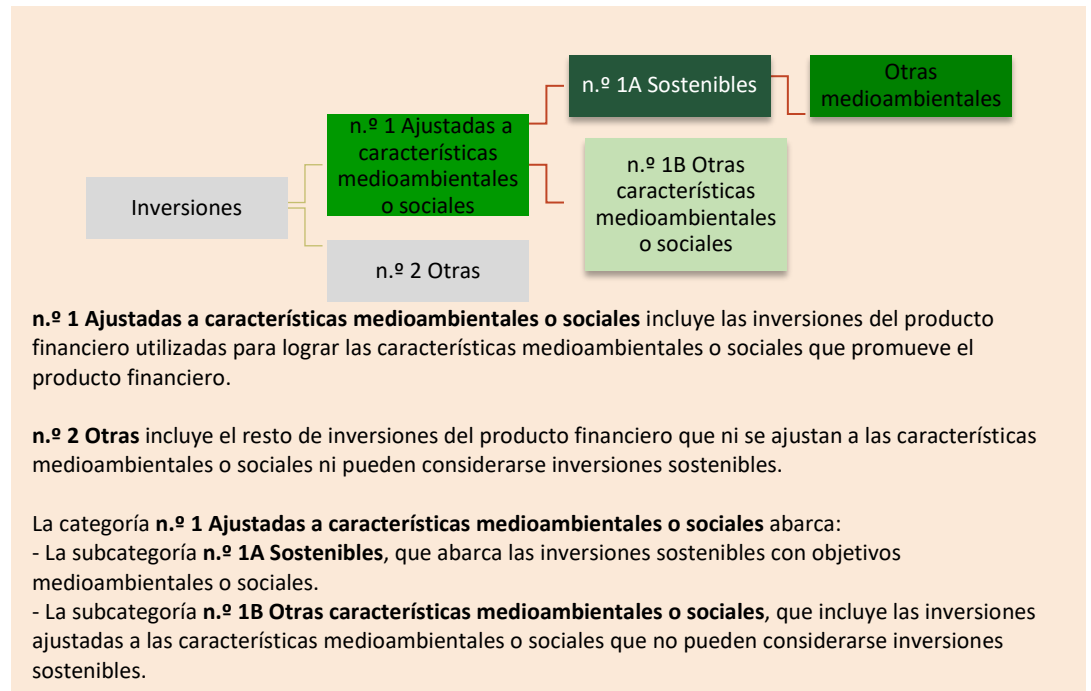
Inversiones

n.º 1 Ajustadas a características medioambientales o sociales

n.º 2 Otras

n.º 1A Sostenibles

n.º 1B Otras características medioambientales o sociales

Otras medioambientales

**n.º 1 Ajustadas a características medioambientales o sociales** incluye las inversiones del producto financiero utilizadas para lograr las características medioambientales o sociales que promueve el producto financiero.

**n.º 2 Otras** incluye el resto de inversiones del producto financiero que ni se ajustan a las características medioambientales o sociales ni pueden considerarse inversiones sostenibles.

La categoría **n.º 1 Ajustadas a características medioambientales o sociales** abarca:
- La subcategoría **n.º 1A Sostenibles**, que abarca las inversiones sostenibles con objetivos medioambientales o sociales.
- La subcategoría **n.º 1B Otras características medioambientales o sociales**, que incluye las inversiones ajustadas a las características medioambientales o sociales que no pueden considerarse inversiones sostenibles.